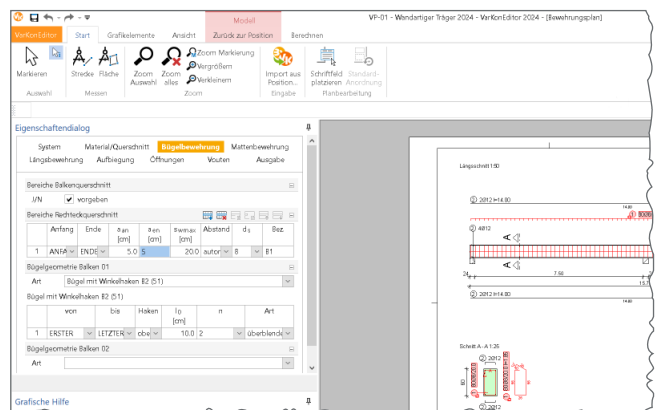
VP-01 - Wandartiger Träger 2024 - VarKonEditor 2024 - [Bewehrungsplan]

Modell

VarKonEditor | Start | Grafikelemente | Ansicht | Zurück zur Position | Berechnen

Markieren | Auswahl
Strecke | Fläche | Messen
Zoom Auswahl | Zoom alles | Zoom Markierung | Vergrößern | Verkleinern | Zoom
Import aus Position... | Eingabe
Schriftfeld platzieren | Standard-Anordnung | Planbearbeitung

Eigenschaftendialog

System | Material/Querschnitt | Bügelbewehrung | Mattenbewehrung
Längsbewehrung | Aufbiegung | Öffnungen | Vouten | Ausgabe

Bereiche Balkenquerschnitt
I/N ✔ vorgeben

Bereiche Rechteckquerschnitt

| | Anfang | Ende | $a_{an}$ [cm] | $a_{en}$ [cm] | $s_{w,max}$ [cm] | Abstand | $d_s$ | Bez. |
|---|---|---|---|---|---|---|---|---|
| 1 | ANFA | ENDE | 5.0 | 5 | 20.0 | autor | 8 | B1 |

Bügelgeometrie Balken 01
Art | Bügel mit Winkelhaken B2 (S1)
Bügel mit Winkelhaken B2 (S1)

| | von | bis | Haken | $l_b$ [cm] | n | Art |
|---|---|---|---|---|---|---|
| 1 | ERSTER | LETZTER | obe | 10.0 | 2 | überblende |

Bügelgeometrie Balken 02
Art

Grafische Hilfe

Längsschnitt 1:50
② 2Ø12 l=14.80
14.80
① 4Ø12
A
A
7.58
15.7
24
② 2Ø12 l=14.80

Schnitt A - A 1:25
② 2Ø12
① 2Ø12
80